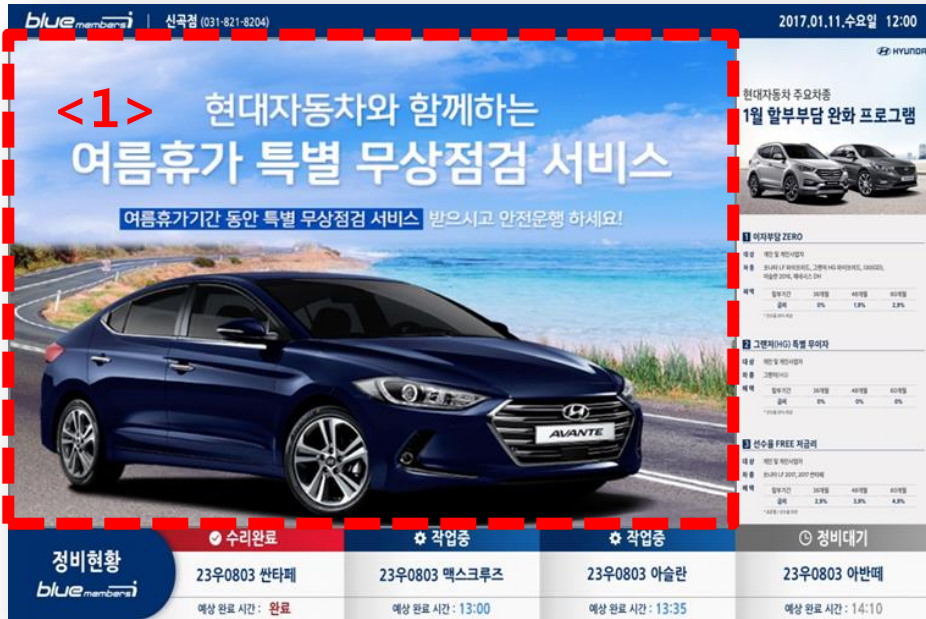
blue members | 신곡점 (031-821-8204)

2017.01.11.수요일 12:00

<1>

현대자동차와 함께하는

여름휴가 특별 무상점검 서비스

여름휴가기간 동안 특별 무상점검 서비스 받으시고 안전운행 하세요!

AVANTE

HYUNDAI

현대자동차 주요차종

1월 할부부담 완화 프로그램

1 이자부담 ZERO

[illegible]

2 그랜저(HG) 특별 무이자

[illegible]

3 선수율 FREE 저금리

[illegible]

정비현황

blue members

| 수리완료 | 작업중 | 작업중 | 정비대기 |
|---|---|---|---|
| 23우0803 싼타페 | 23우0803 맥스크루즈 | 23우0803 아슬란 | 23우0803 아반떼 |
| 예상 완료 시간 : 완료 | 예상 완료 시간 : 13:00 | 예상 완료 시간 : 13:35 | 예상 완료 시간 : 14:10 |